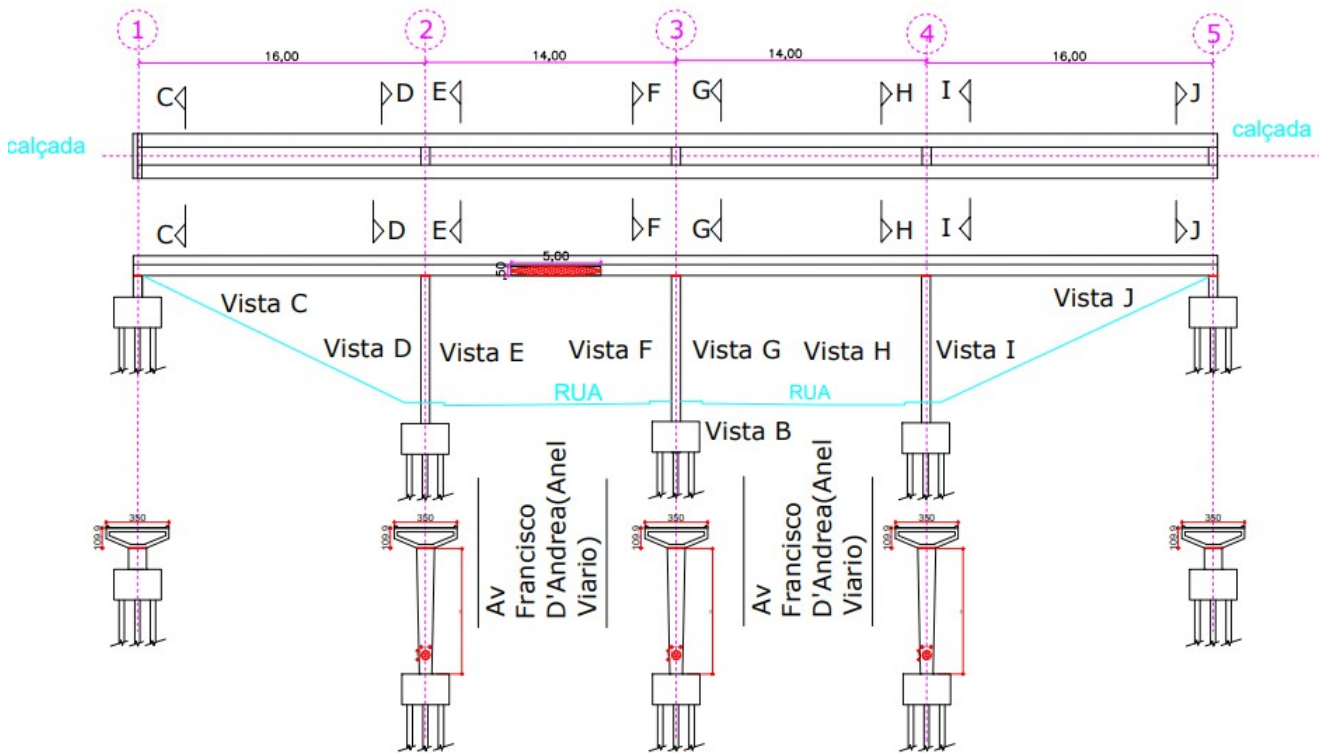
1 2 3 4 5

16,00 14,00 14,00 16,00

C D E F G H I J

calçada calçada

C D E F G H I J

5,00
50

Vista C
Vista D
Vista E
Vista F
Vista G
Vista H
Vista I
Vista J

RUA RUA

Vista B

350
109,9

Av Francisco D'Andrea(Anel Viario)

350
109,9

350
109,9

Av Francisco D'Andrea(Anel Viario)

350
109,9

350
109,9